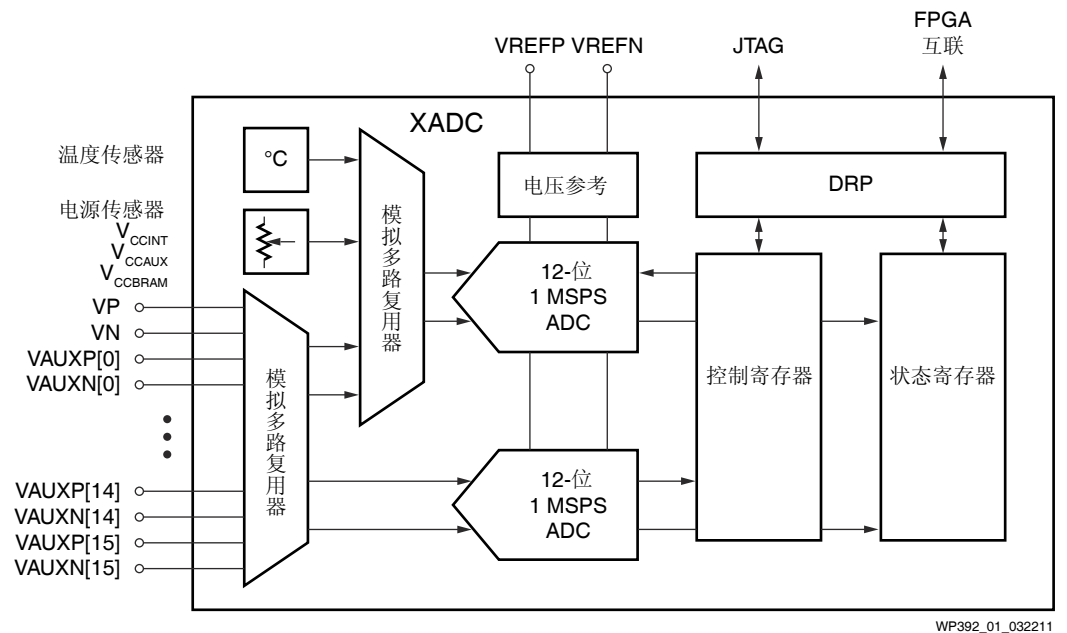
VREFP VREFN

JTAG

FPGA
互联

XADC

温度传感器

°C

电源传感器
$V_{CCINT}$
$V_{CCAUX}$
$V_{CCBRAM}$

模拟多路复用器

电压参考

DRP

12-位
1 MSPS
ADC

VP
VN
VAUXP[0]
VAUXN[0]

模拟多路复用器

控制寄存器

状态寄存器

VAUXP[14]
VAUXN[14]
VAUXP[15]
VAUXN[15]

12-位
1 MSPS
ADC

WP392_01_032211